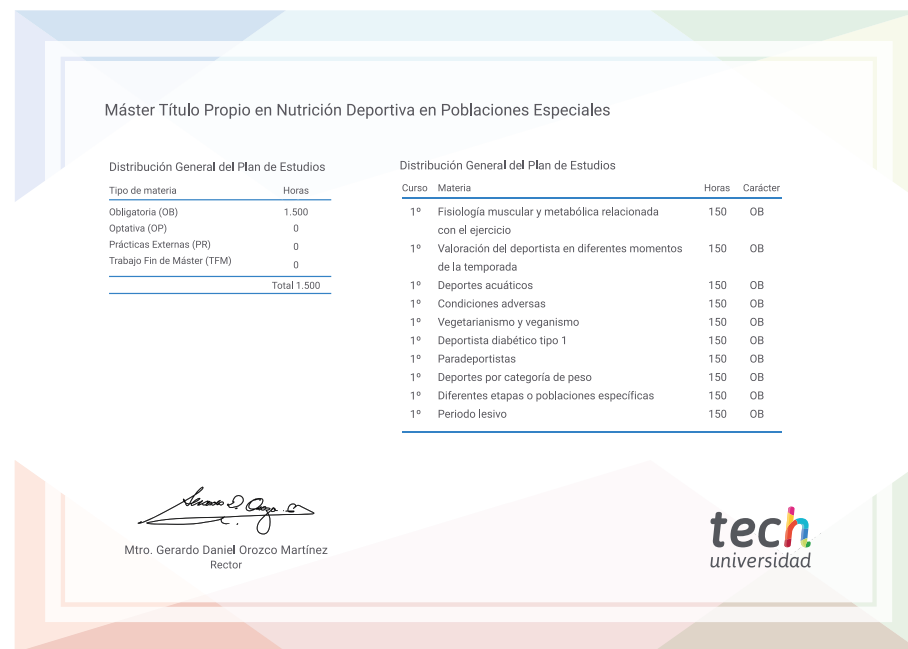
Máster Título Propio en Nutrición Deportiva en Poblaciones Especiales

Distribución General del Plan de Estudios

| Tipo de materia | Horas |
|---|---|
| Obligatoria (OB) | 1.500 |
| Optativa (OP) | 0 |
| Prácticas Externas (PR) | 0 |
| Trabajo Fin de Máster (TFM) | 0 |
| | Total 1.500 |

Distribución General del Plan de Estudios

| Curso | Materia | Horas | Carácter |
|---|---|---|---|
| 1º | Fisiología muscular y metabólica relacionada con el ejercicio | 150 | OB |
| 1º | Valoración del deportista en diferentes momentos de la temporada | 150 | OB |
| 1º | Deportes acuáticos | 150 | OB |
| 1º | Condiciones adversas | 150 | OB |
| 1º | Vegetarianismo y veganismo | 150 | OB |
| 1º | Deportista diabético tipo 1 | 150 | OB |
| 1º | Paradeportistas | 150 | OB |
| 1º | Deportes por categoría de peso | 150 | OB |
| 1º | Diferentes etapas o poblaciones específicas | 150 | OB |
| 1º | Periodo lesivo | 150 | OB |

Mtro. Gerardo Daniel Orozco Martínez
Rector

tech
universidad